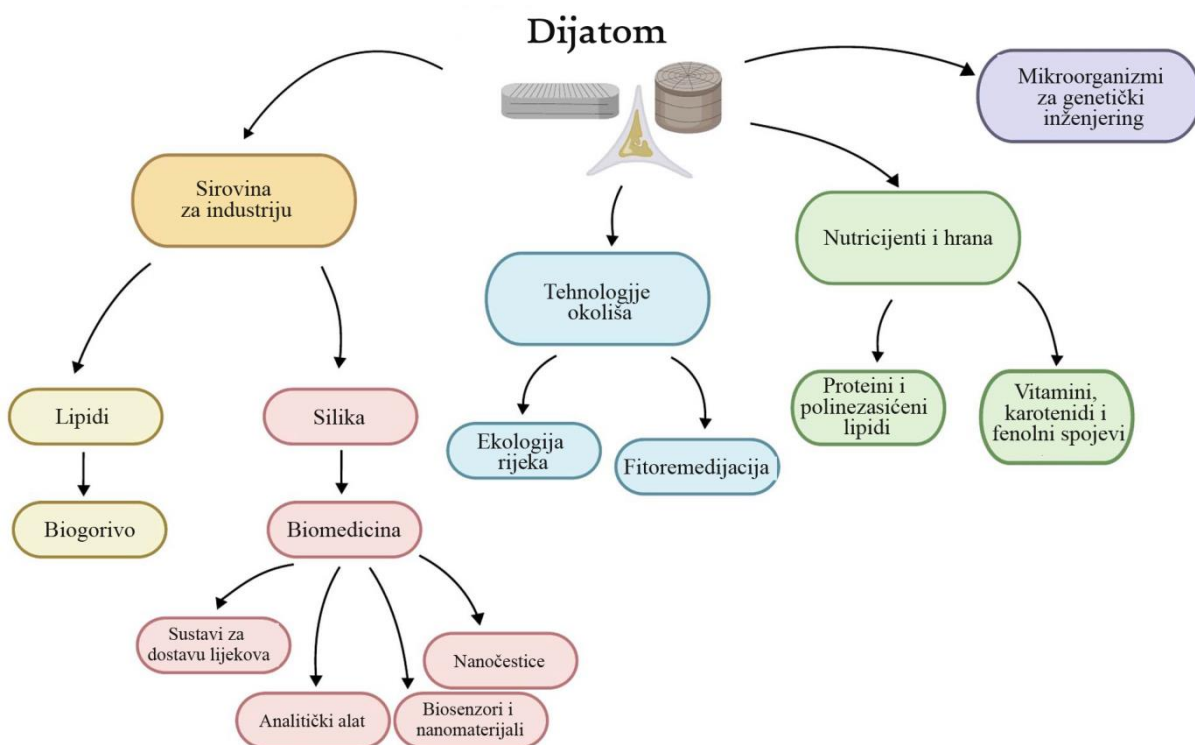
Dijatom

Mikroorganizmi za genetički inženjering

Sirovina za industriju

Tehnologije okoliša

Nutricijenti i hrana

Lipidi

Silika

Ekologija rijeka

Fitoremedijacija

Proteini i polinezasićeni lipidi

Vitamini, karotenidi i fenolni spojevi

Biogorivo

Biomedicina

Sustavi za dostavu lijekova

Nanočestice

Analitički alat

Biosenzori i nanomaterijali